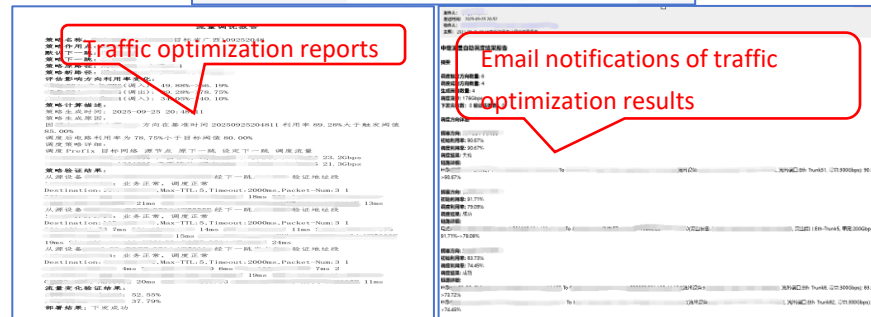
Traffic optimization reports

Email notifications of traffic optimization results

流量优化报告

策略名称：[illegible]

策略作用于：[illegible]

默认下一跳：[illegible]

策略下一跳：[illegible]

策略标签：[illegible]

策略路径：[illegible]

评估影响方向利用率变化：

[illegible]（调入）：49.98%->56.19%

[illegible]（调出）：39.28%->78.75%

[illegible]（调入）：37.89%->40.10%

策略计算描述：

策略生成时间：2025-09-25 20:48:11

策略生成原因：

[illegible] 方向在基准时间 20250925204811 利用率 89.26%大于触发阈值 85.00%

调度后链路利用率为 78.75%小于目标阈值 80.00%

调度策略详细：

调度 Prefix 目标网络 源节点 原下一跳 设定下一跳 调度流量

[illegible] 23.3Gbps

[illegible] 21.3Gbps

策略验证结果：

从源设备 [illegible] 经下一跳 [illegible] 验证地址段 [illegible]，业务正常，调度正常

Destination,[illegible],Max-TTL:5,Timeout:2000ms,Packet-Num:3 1 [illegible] 21ms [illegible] 18ms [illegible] 13ms

从源设备 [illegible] 经下一跳 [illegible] 验证地址段 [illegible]，业务正常，调度正常

Destination,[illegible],Max-TTL:5,Timeout:2000ms,Packet-Num:3 1 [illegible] 7ms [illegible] 14ms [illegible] 11ms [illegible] 19ms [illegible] 15ms

从源设备 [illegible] 经下一跳 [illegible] 验证地址段 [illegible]，业务正常，调度正常

Destination,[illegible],Max-TTL:5,Timeout:2000ms,Packet-Num:3 1 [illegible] 4ms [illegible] 3ms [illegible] 7ms 2 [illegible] 19ms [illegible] 20ms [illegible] 11ms

流量变化验证结果：

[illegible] 52.55%

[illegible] 37.79%

部署结果：下发成功

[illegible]

发送时间：2025-09-25 20:53

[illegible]

中国流量自动调度策略报告

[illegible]

调整方向：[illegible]

原始利用率：90.67%

调整后利用率：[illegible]

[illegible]

链路详情：

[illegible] To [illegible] 光纤编号 Eth-Trunk5 (带宽 Gbps)

->90.67%

调整方向：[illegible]

原始利用率：91.71%

调整后利用率：79.08%

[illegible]

91.71%->79.08%

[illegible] To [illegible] Eth-Trunk5, 带宽 200Gbps

调整方向：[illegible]

原始利用率：83.72%

调整后利用率：74.46%

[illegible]

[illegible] To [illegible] 光纤编号 Eth-Trunk2

->73.72%

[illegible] To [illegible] 光纤编号 Eth-Trunk2

->74.46%